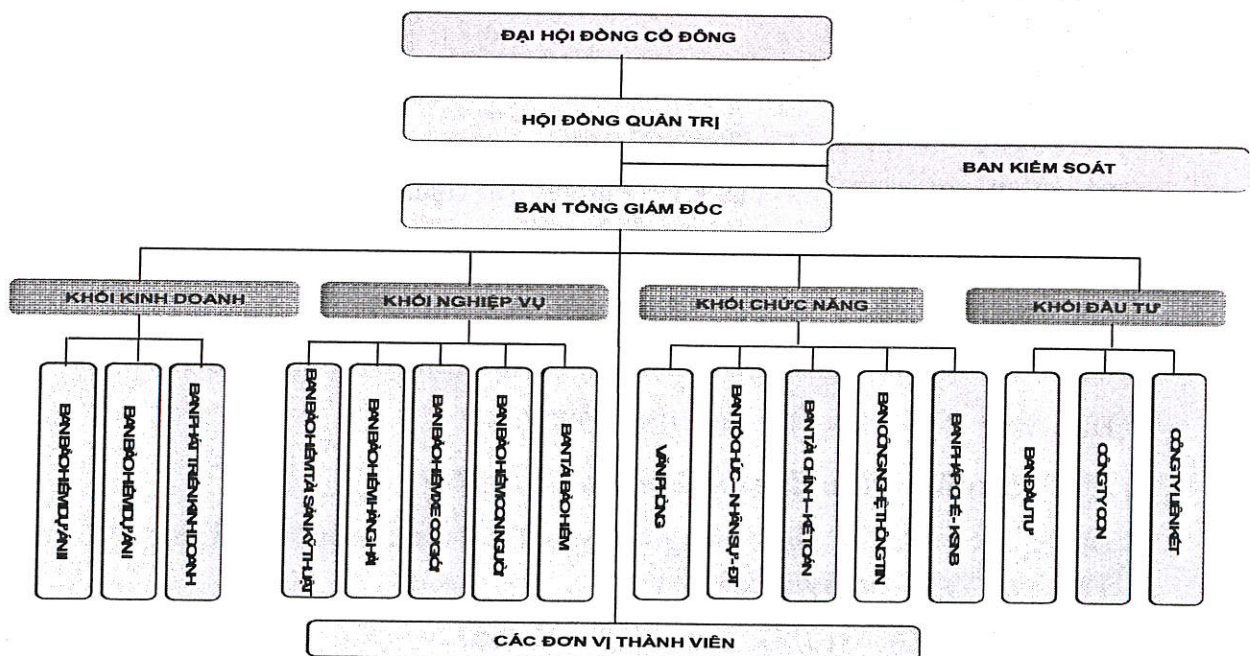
ĐẠI HỘI ĐỒNG CỔ ĐÔNG

HỘI ĐỒNG QUẢN TRỊ

BAN KIỂM SOÁT

BAN TỔNG GIÁM ĐỐC

KHỐI KINH DOANH

BAN BẢO HIỂM DỰ ÁN II

BAN BẢO HIỂM DỰ ÁN I

BAN PHÁT TRIỂN KINH DOANH

KHỐI NGHIỆP VỤ

BAN BẢO HIỂM TÀI SẢN KỸ THUẬT

BAN BẢO HIỂM HÀNG HẢI

BAN BẢO HIỂM XE CƠ GIỚI

BAN BẢO HIỂM CON NGƯỜI

BAN TÁI BẢO HIỂM

KHỐI CHỨC NĂNG

VĂN PHÒNG

BAN TỔ CHỨC - NHÂN SỰ - ĐT

BAN TÀI CHÍNH - KẾ TOÁN

BAN CÔNG NGHỆ THÔNG TIN

BAN PHÁP CHẾ - KSNB

KHỐI ĐẦU TƯ

BAN ĐẦU TƯ

CÔNG TY CON

CÔNG TY LIÊN KẾT

CÁC ĐƠN VỊ THÀNH VIÊN